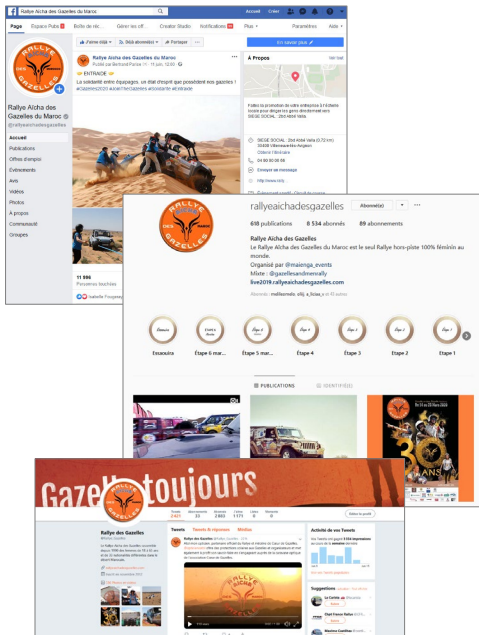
Rallye Aïcha des Gazelles du Maroc

Accueil Créer

Page Espace Pub Boîte de réc... Gérer les off... Creator Studio Notifications Plus Paramètres Aide

Rallye Aïcha des Gazelles du Maroc
@rallyeaichadesgazelles

Accueil
Publications
Offres d'emploi
Évènements
Avis
Vidéos
Photos
À propos
Communauté
Groupes

J'aime déjà Déjà abonné(e) Partager ...

En savoir plus

Rallye Aïcha des Gazelles du Maroc
Publié par Mehmet Parise · 11 juin, 12:00

ENTRAIDE

La solidarité entre équipages, un état d'esprit que possèdent nos gazelles !
#Gazelles2020 #JeunesGazelles #solidarité #entraide

À Propos

SIÈGE SOCIAL 2bd Abel Vella
Envoyer un message

11 986
Personnes touchées

rallyeaichadesgazelles Abonné(e)

618 publications 8 534 abonnés 89 abonnements

Rallye Aïcha des Gazelles
Le Rallye Aïcha des Gazelles du Maroc est le seul Rallye hors-piste 100% féminin au monde.
Organisé par @maienga_events
Mixte : @gazellesandmenrally
live2019.rallyeaichadesgazelles.com

Essaouira Étape 6 mar... Étape 5 mar... Étape 4 Étape 3 Étape 2 Étape 1

PUBLICATIONS IDENTIFIÉ(E)

30 ANS

Gazelle toujours

Rallye des Gazelles
@Rallye_Gazelles

Tweets Tweets & réponses Médias

Activité de vos Tweets

Suggestions

Éditer le profil